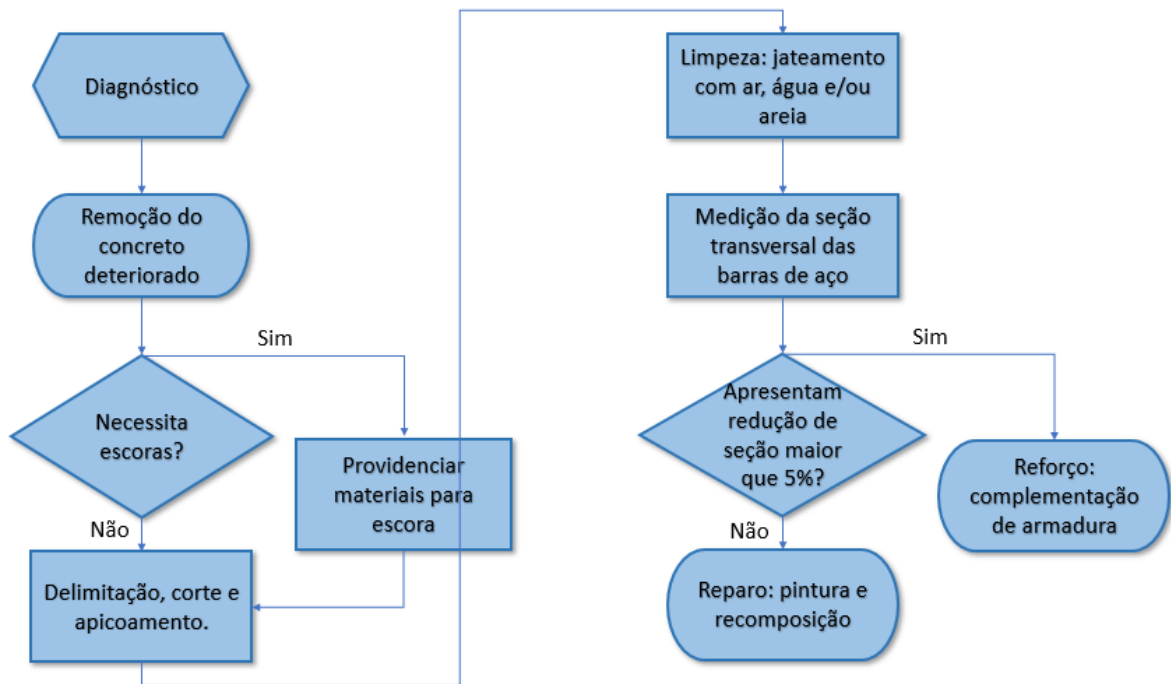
Diagnóstico

Remoção do concreto deteriorado

Sim

Necessita escoras?

Providenciar materiais para escora

Não

Delimitação, corte e apicoamento.

Limpeza: jateamento com ar, água e/ou areia

Medição da seção transversal das barras de aço

Sim

Apresentam redução de seção maior que 5%?

Reforço: complementação de armadura

Não

Reparo: pintura e recomposição